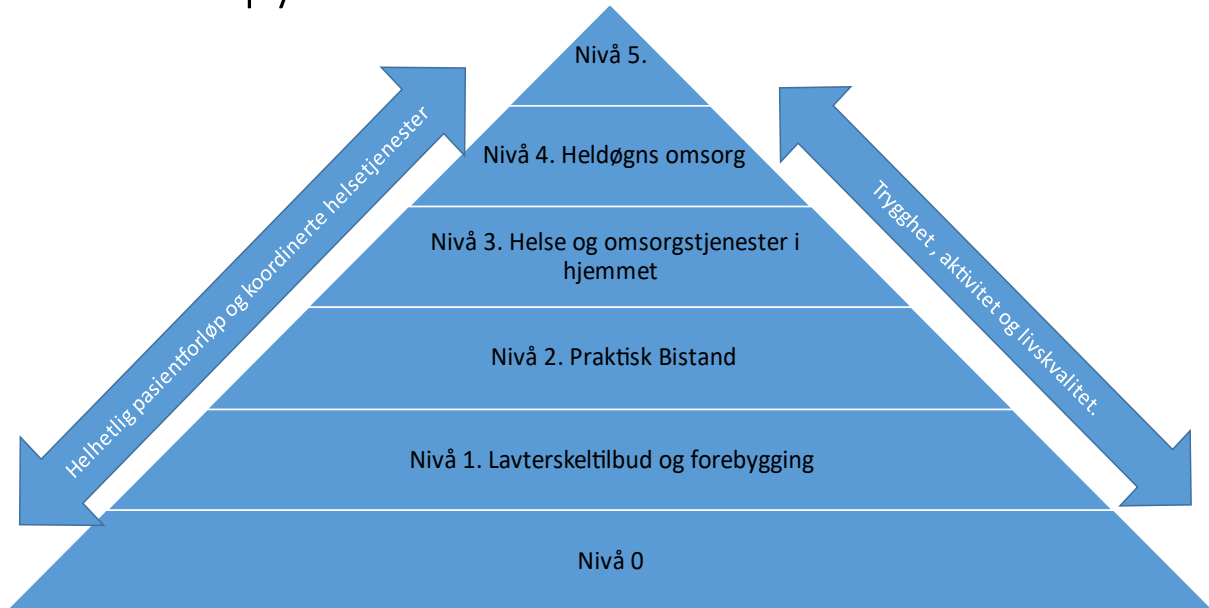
Nivå 5.

Nivå 4. Heldøgns omsorg

Nivå 3. Helse og omsorgstjenester i hjemmet

Nivå 2. Praktisk Bistand

Nivå 1. Lavterskeltilbud og forebygging

Nivå 0

Helhetlig pasientforløp og koordinerte helsetjenester

Trygghet , aktivitet og livskvalitet.